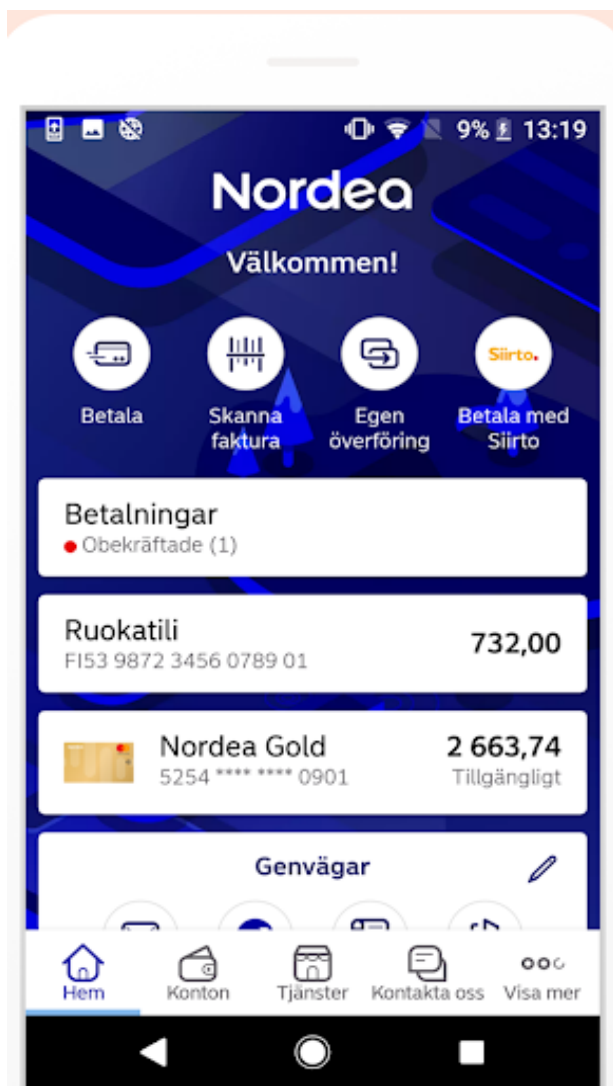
9% 13:19

Nordea

Välkommen!

Siirto.

Betala

Skanna faktura

Egen överföring

Betala med Siirto

Betalningar
Obekräftade (1)

Ruokatili
FI53 9872 3456 0789 01
732,00

Nordea Gold
5254 **** **** 0901
2 663,74
Tillgängligt

Genvägar

Hem
Konton
Tjänster
Kontakta oss
Visa mer